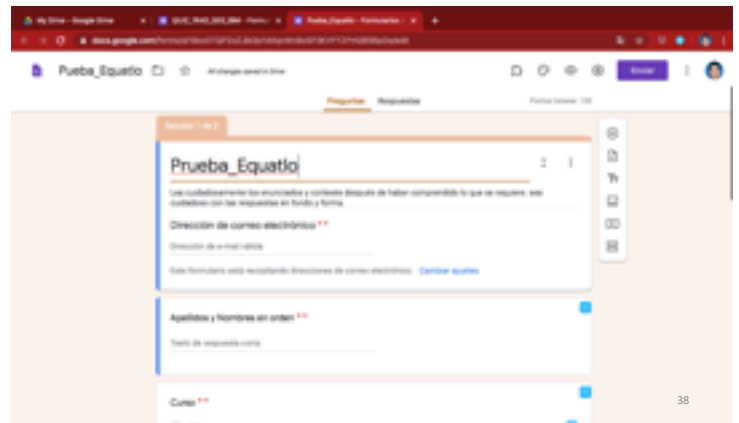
My Drive - Google Drive
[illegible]
Prueba_Equatio - Formularios
docs.google.com/forms/d/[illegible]
Pueba_Equatio
All changes saved in Drive
Enviar
Preguntas Respuestas
Puntos totales: 100
Sección 1 de 2
Prueba_Equatio
Lee cuidadosamente los enunciados y contesta después de haber comprendido lo que se requiere, sea cuidadoso con las respuestas en fondo y forma.
Dirección de correo electrónico * *
Dirección de e-mail válida
Este formulario está recopilando direcciones de correo electrónico. Cambiar ajustes
Apellidos y Nombres en orden * *
Texto de respuesta corta
Curso * *
38